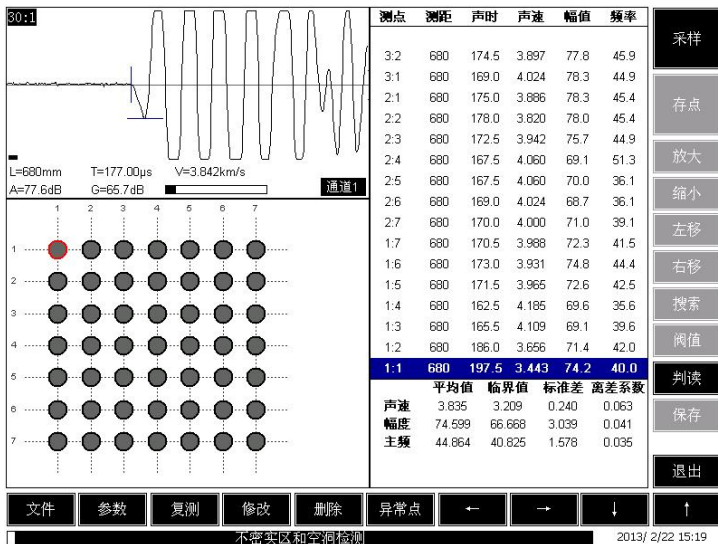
30:1

L=680mm T=177.00μs V=3.842km/s
A=77.6dB G=65.7dB 通道1

1 2 3 4 5 6 7
1
2
3
4
5
6
7

| 测点 | 测距 | 声时 | 声速 | 幅值 | 频率 |
|---|---|---|---|---|---|
| 3:2 | 680 | 174.5 | 3.897 | 77.8 | 45.9 |
| 3:1 | 680 | 169.0 | 4.024 | 78.3 | 44.9 |
| 2:1 | 680 | 175.0 | 3.886 | 78.3 | 45.4 |
| 2:2 | 680 | 178.0 | 3.820 | 78.0 | 45.4 |
| 2:3 | 680 | 172.5 | 3.942 | 75.7 | 44.9 |
| 2:4 | 680 | 167.5 | 4.060 | 69.1 | 51.3 |
| 2:5 | 680 | 167.5 | 4.060 | 70.0 | 36.1 |
| 2:6 | 680 | 169.0 | 4.024 | 68.7 | 36.1 |
| 2:7 | 680 | 170.0 | 4.000 | 71.0 | 39.1 |
| 1:7 | 680 | 170.5 | 3.988 | 72.3 | 41.5 |
| 1:6 | 680 | 173.0 | 3.931 | 74.8 | 44.4 |
| 1:5 | 680 | 171.5 | 3.965 | 72.6 | 42.5 |
| 1:4 | 680 | 162.5 | 4.185 | 69.6 | 35.6 |
| 1:3 | 680 | 165.5 | 4.109 | 69.1 | 39.6 |
| 1:2 | 680 | 186.0 | 3.656 | 71.4 | 42.0 |
| 1:1 | 680 | 197.5 | 3.443 | 74.2 | 40.0 |

| | 平均值 | 临界值 | 标准差 | 离差系数 |
|---|---|---|---|---|
| 声速 | 3.835 | 3.209 | 0.240 | 0.063 |
| 幅度 | 74.599 | 66.668 | 3.039 | 0.041 |
| 主频 | 44.864 | 40.825 | 1.578 | 0.035 |

采样
存点
放大
缩小
左移
右移
搜索
阀值
判读
保存
退出

文件 参数 复测 修改 删除 异常点 ← → ↓ ↑

不密实区和空洞检测 2013/ 2/22 15:19